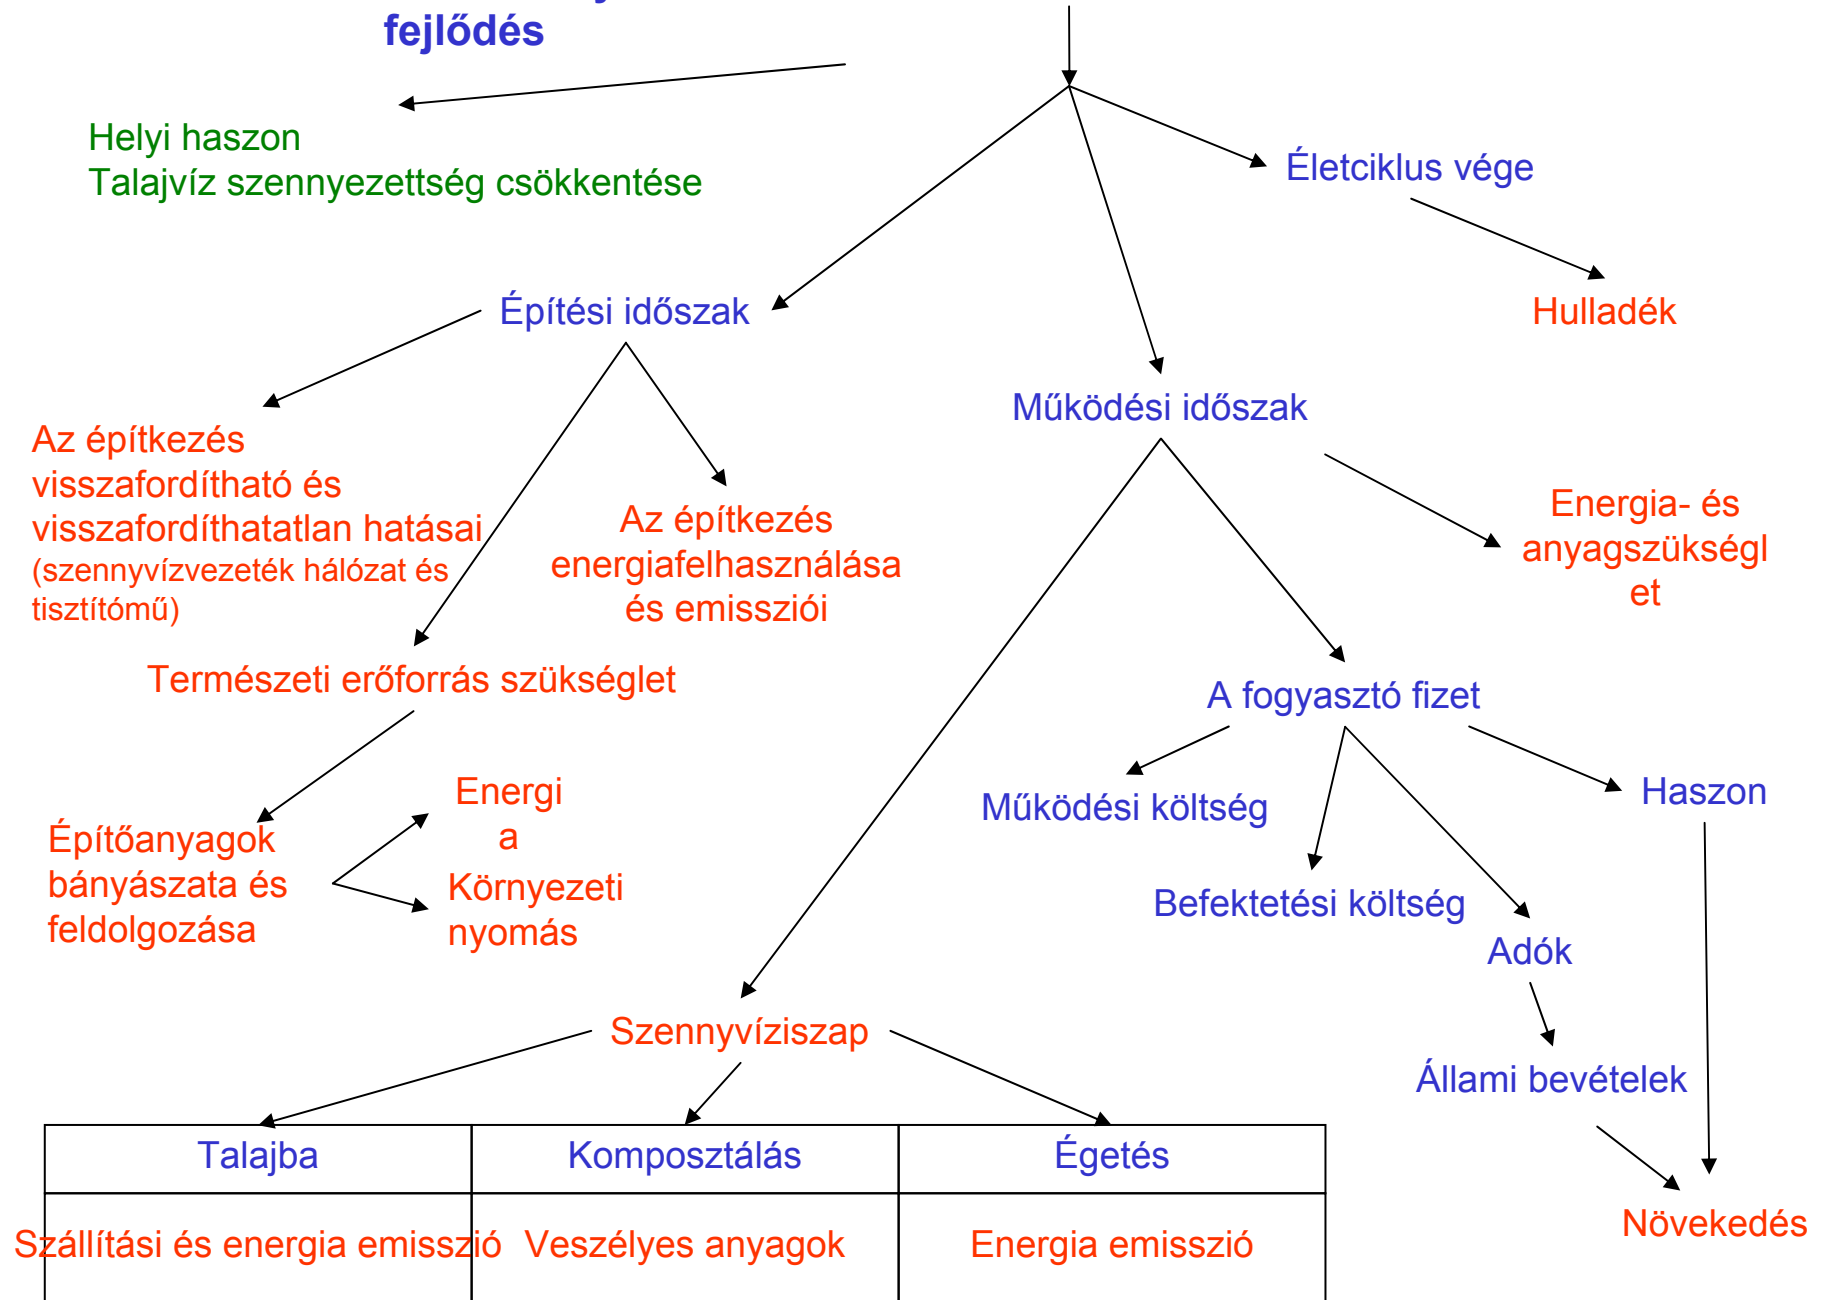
fejlődés

Helyi haszon
Talajvíz szennyezettség csökkentése

Életciklus vége

Hulladék

Építési időszak

Működési időszak

Az építkezés visszafordítható és visszafordíthatatlan hatásai (szennyvízvezeték hálózat és tisztítómű)

Az építkezés energiafelhasználása és emissziói

Energia- és anyagszükséglet

Természeti erőforrás szükséglet

A fogyasztó fizet

Működési költség

Haszon

Építőanyagok bányászata és feldolgozása

Energia

Környezeti nyomás

Befektetési költség

Adók

Állami bevételek

Szennyvíziszap

| Talajba | Komposztálás | Égetés |
|---|---|---|
| Szállítási és energia emisszió | Veszélyes anyagok | Energia emisszió |

Növekedés